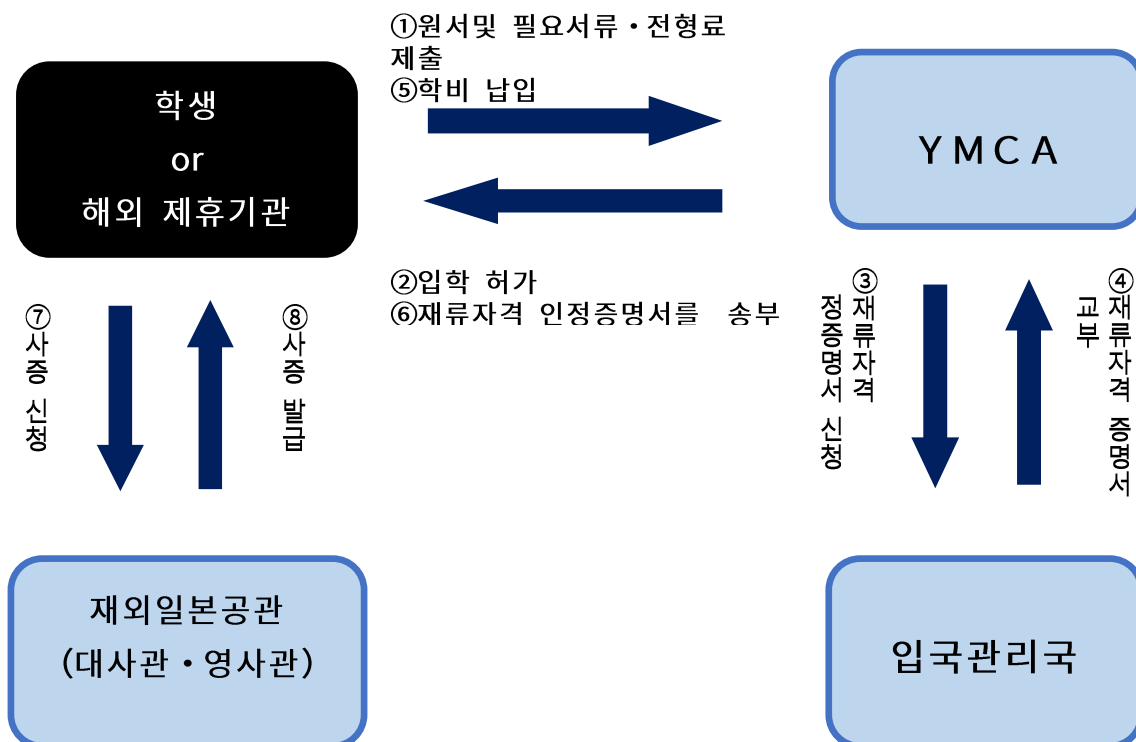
학생
or
해외 제휴기관

①원서및 필요서류・전형료 제출
⑤학비 납입

YMCA

②입학 허가
⑥재류자격 인정증명서를 송부

⑦사증 신청

⑧사증 발급

③재류자격 인정증명서 신청

④재류자격 증명서 교부

재외일본공관
(대사관・영사관)

입국관리국